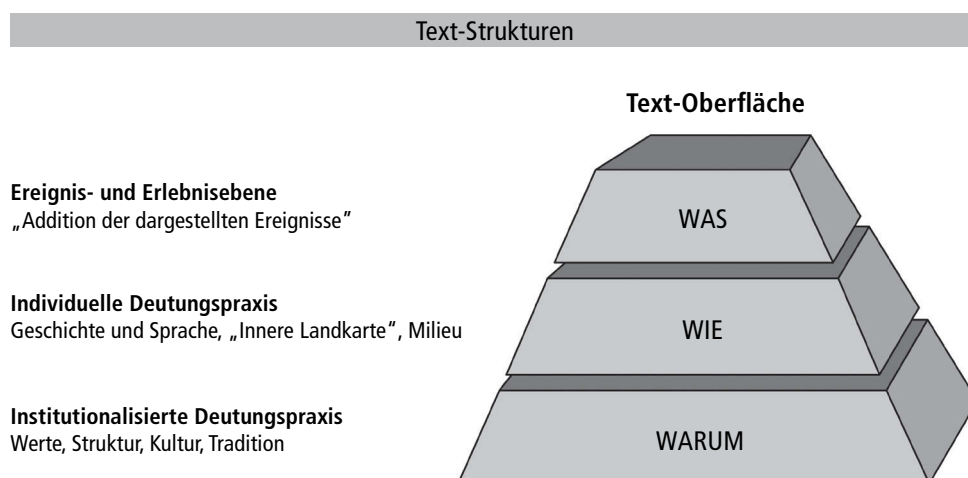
Text-Strukturen

Text-Oberfläche

Ereignis- und Erlebnisebene
„Addition der dargestellten Ereignisse"

WAS

Individuelle Deutungspraxis
Geschichte und Sprache, „Innere Landkarte", Milieu

WIE

Institutionalisierte Deutungspraxis
Werte, Struktur, Kultur, Tradition

WARUM